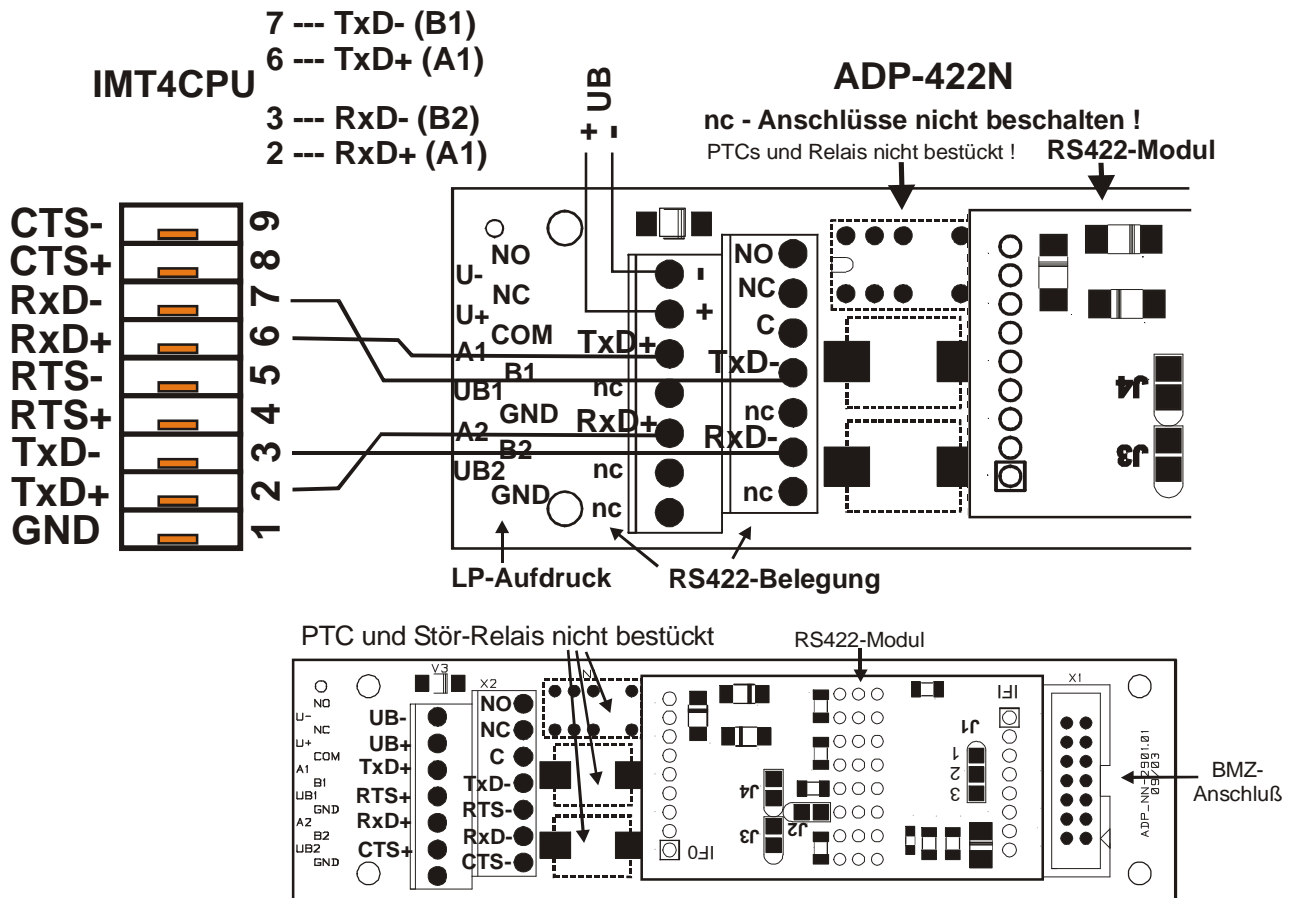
7 --- TxD- (B1)
6 --- TxD+ (A1)
IMT4CPU
3 --- RxD- (B2)
2 --- RxD+ (A1)

+ UB -

ADP-422N
nc - Anschlüsse nicht beschalten !
PTCs und Relais nicht bestückt !
RS422-Modul

CTS- 9
CTS+ 8
RxD- 7
RxD+ 6
RTS- 5
RTS+ 4
TxD- 3
TxD+ 2
GND 1

NO
U-
NC
U+
COM
A1
B1
UB1
GND
A2
B2
UB2
GND

-
+
TxD+
nc
RxD+
nc
nc

NO
NC
C
TxD-
nc
RxD-
nc

J4
J3

LP-Aufdruck
RS422-Belegung

PTC und Stör-Relais nicht bestückt
RS422-Modul

V3
X2
X1
NO
U-
NC
U+
COM
A1
B1
UB1
GND
A2
B2
UB2
GND

UB-
UB+
TxD+
RTS+
RxD+
CTS+

NO
NC
C
TxD-
RTS-
RxD-
CTS-

IF1
J1
1
2
3
J4
J2
J3
IF0
ADP_NN_2501.01
09/03

BMZ-
Anschluß